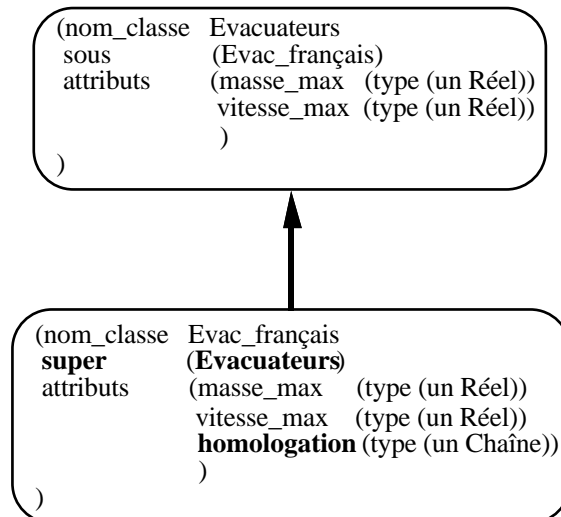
(nom_classe Evacuateurs
sous (Evac_français)
attributs (masse_max (type (un Réel))
vitesse_max (type (un Réel))
)
)

(nom_classe Evac_français
super (Evacuateurs)
attributs (masse_max (type (un Réel))
vitesse_max (type (un Réel))
homologation (type (un Chaîne))
)
)